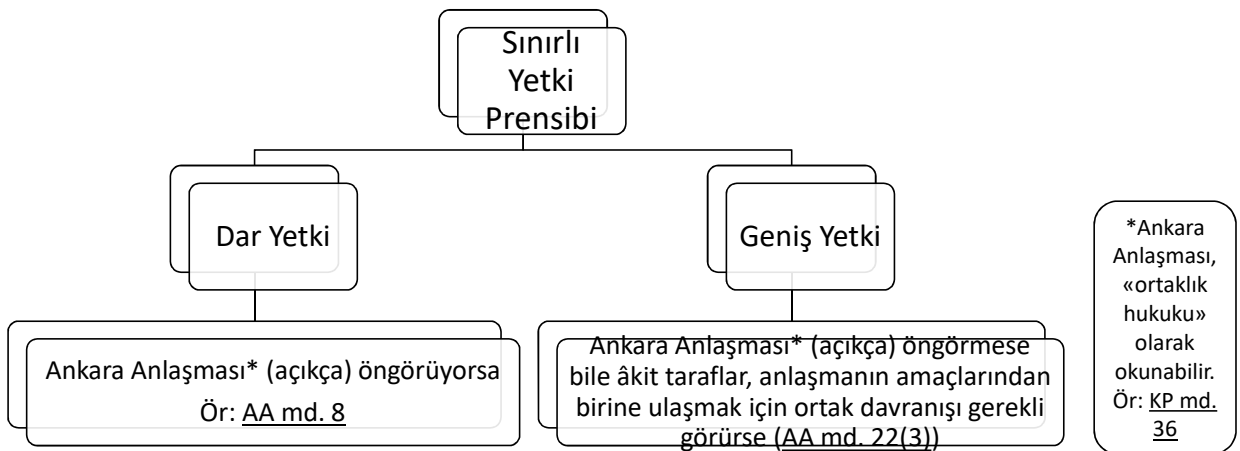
Sınırlı Yetki Prensibi

Dar Yetki

Ankara Anlaşması* (açıkça) öngörüyorsa
Ör: AA md. 8

Geniş Yetki

Ankara Anlaşması* (açıkça) öngörmese bile âkit taraflar, anlaşmanın amaçlarından birine ulaşmak için ortak davranışı gerekli görürse (AA md. 22(3))

*Ankara Anlaşması, «ortaklık hukuku» olarak okunabilir. Ör: KP md. 36